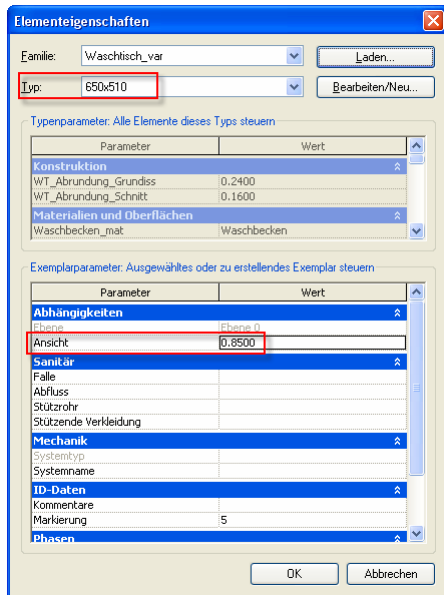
Elementeigenschaften

Familie: Waschtisch_var
Laden...

Typ: 650x510
Bearbeiten/Neu...

Typenparameter: Alle Elemente dieses Typs steuern

| Parameter | Wert |
|---|---|
| Konstruktion | |
| WT_Abrundung_Grundiss | 0.2400 |
| WT_Abrundung_Schnitt | 0.1600 |
| Materialien und Oberflächen | |
| Waschbecken_mat | Waschbecken |

Exemplarparameter: Ausgewähltes oder zu erstellendes Exemplar steuern

| Parameter | Wert |
|---|---|
| Abhängigkeiten | |
| Ebene | Ebene 0 |
| Ansicht | 0.8500 |
| Sanitär | |
| Falle | |
| Abfluss | |
| Stützrohr | |
| Stützende Verkleidung | |
| Mechanik | |
| Systemtyp | |
| Systemname | |
| ID-Daten | |
| Kommentare | |
| Markierung | 5 |
| Phasen | |

OK
Abbrechen